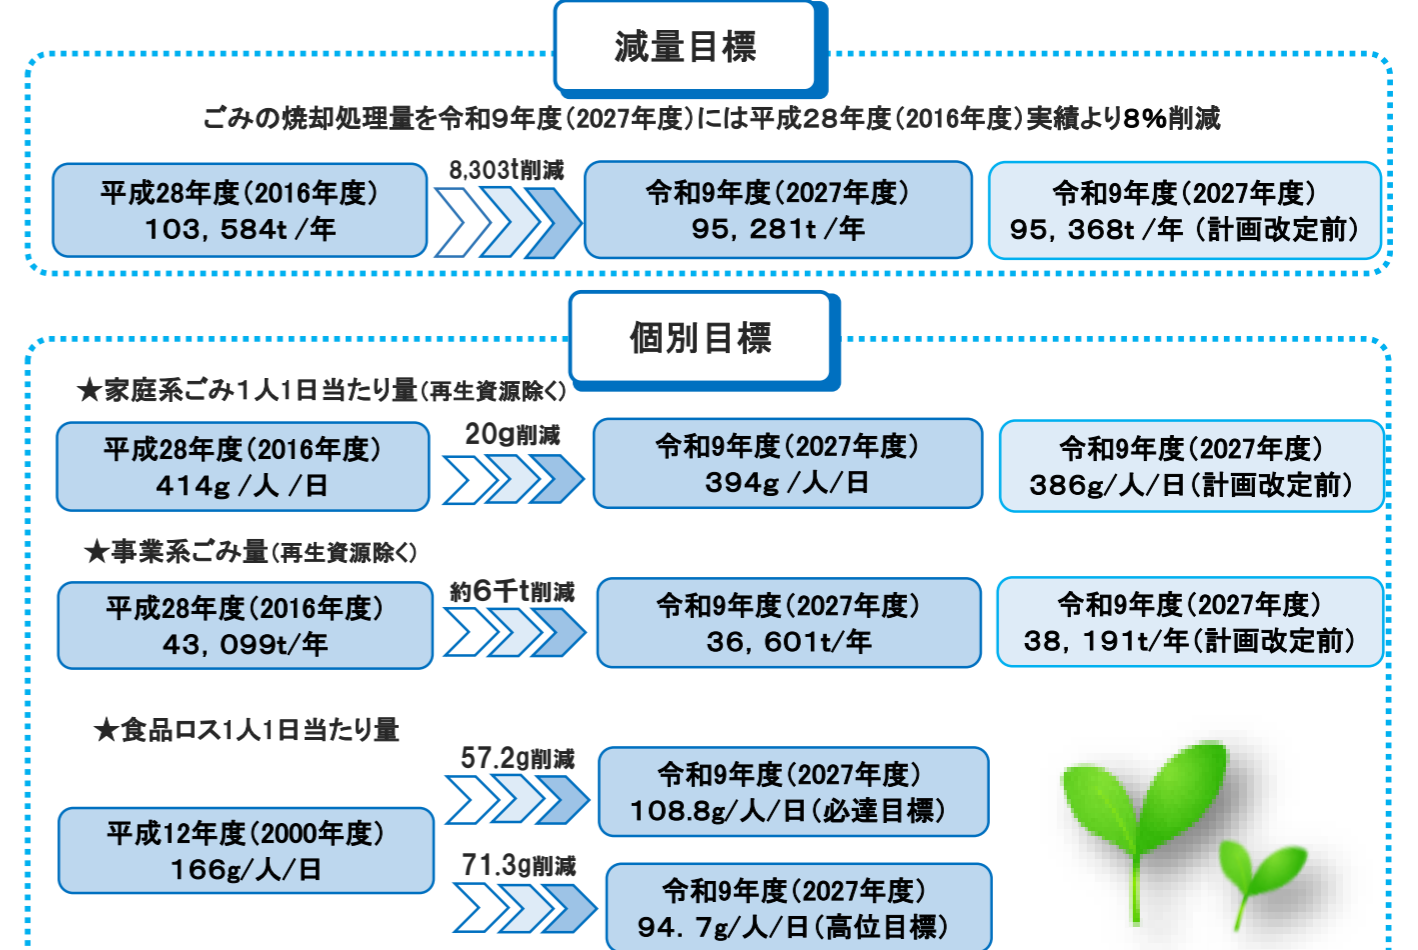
減量目標

ごみの焼却処理量を令和9年度(2027年度)には平成28年度(2016年度)実績より8%削減

平成28年度(2016年度)
103, 584t /年

8,303t削減

令和9年度(2027年度)
95, 281t /年

令和9年度(2027年度)
95, 368t /年 (計画改定前)

個別目標

★家庭系ごみ1人1日当たり量(再生資源除く)

平成28年度(2016年度)
414g /人 /日

20g削減

令和9年度(2027年度)
394g /人/日

令和9年度(2027年度)
386g/人/日(計画改定前)

★事業系ごみ量(再生資源除く)

平成28年度(2016年度)
43, 099t/年

約6千t削減

令和9年度(2027年度)
36, 601t/年

令和9年度(2027年度)
38, 191t/年(計画改定前)

★食品ロス1人1日当たり量

平成12年度(2000年度)
166g/人/日

57.2g削減

令和9年度(2027年度)
108.8g/人/日(必達目標)

71.3g削減

令和9年度(2027年度)
94. 7g/人/日(高位目標)